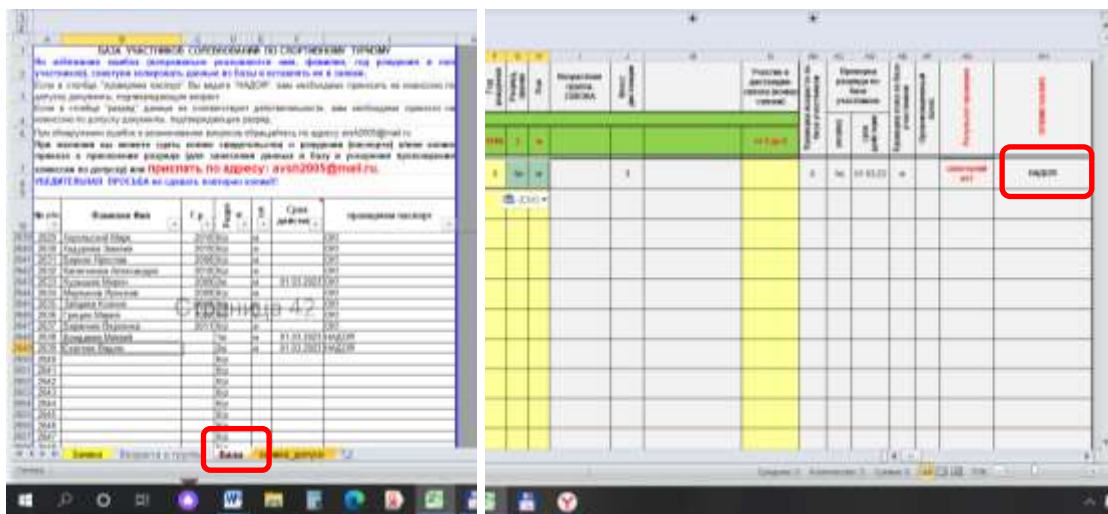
БАЗА УЧАСТНИКОВ СОРЕВНОВАНИЙ ПО СПОРТИВНОМУ ТУРИЗМУ

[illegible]

прислать по адресу: avsn2005@mail.ru

УБЕДИТЕЛЬНАЯ ПРОСЬБА не сдавать повторно копий!!

| № п/п | Фамилия Имя | Г.р. | Разряд | Пол | Срок действия | пройденная паспорт |
|---|---|---|---|---|---|---|
| 2629 | Зарельский Марк | 2010 | б/р | м | | 2001 |
| 2630 | Недорина Злата | 2010 | б/р | ж | | 2001 |
| 2631 | Борзов Ярослав | 2008 | б/р | м | | 2001 |
| 2632 | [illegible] Александра | 2010 | б/р | ж | | 2001 |
| 2633 | Кузнецов Мирон | 2008 | б/р | м | 01.03.2022 | 2001 |
| 2634 | Марченко Арсений | 2009 | б/р | м | | 2001 |
| 2635 | Зайцева Ксения | 2010 | б/р | ж | | 2001 |
| 2636 | Гришин Мария | 2010 | б/р | ж | | 2001 |
| 2637 | Баранова Варвара | 2011 | б/р | ж | | 2001 |
| 2638 | Давыдов Михаил | | 1ю | м | 01.03.2023 | НАДОР |
| 2639 | Кудрин Вадим | | 2ю | м | 01.03.2023 | НАДОР |
| 2640 | | | б/р | | | |
| 2641 | | | б/р | | | |
| 2642 | | | б/р | | | |
| 2643 | | | б/р | | | |
| 2644 | | | б/р | | | |
| 2645 | | | б/р | | | |
| 2646 | | | б/р | | | |
| 2647 | | | б/р | | | |

Страница 42

Заявка | Возраста и группы | База | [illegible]

Готово

Год рождения | Разряд, звание | Пол | Возрастная группа СЕВОА | Класс дистанции | | Участие в дистанции (минимальные требования) | Проверка возраста по базе участников | Проверка разряда по базе участников | разряд | срок действия | Проверка пола по базе участников | Произвольный блок | Актуальные проверки | Обоснования

| 2006 | 2ю | м | | | | 1ю 2ю 3 | | | | | | | | |
| 0 | 3ю | м | | 3 | | | 0 | 3ю | 01.03.23 | м | | | Некорректный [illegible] | надзор |

(Ctrl) ▾

Среднее: 0 Количество: 3 Сумма: 0